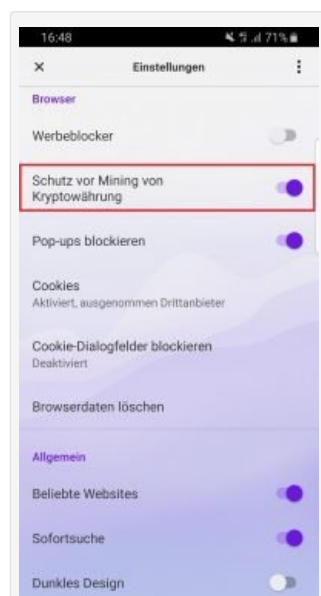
16:48
71%

×
Einstellungen
⋮

Browser

Werbeblocker

Schutz vor Mining von Kryptowährung

Pop-ups blockieren

Cookies
Aktiviert, ausgenommen Drittanbieter

Cookie-Dialogfelder blockieren
Deaktiviert

Browserdaten löschen

Allgemein

Beliebte Websites

Sofortsuche

Dunkles Design